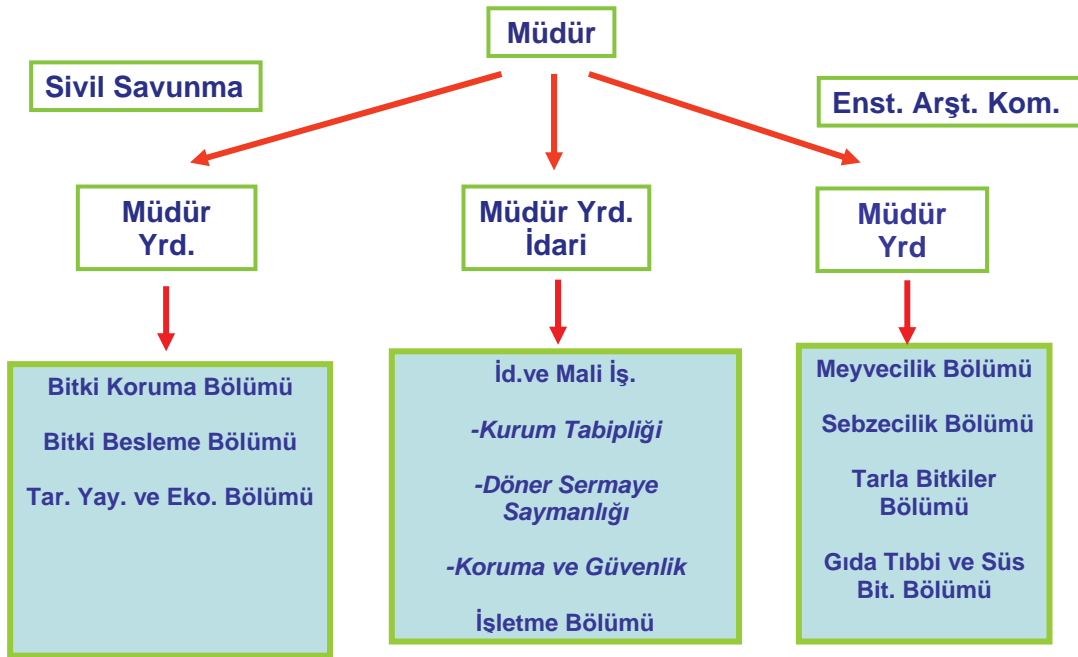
Müdür

Sivil Savunma

Enst. Arşt. Kom.

Müdür Yrd.

Müdür Yrd. İdari

Müdür Yrd

Bitki Koruma Bölümü

Bitki Besleme Bölümü

Tar. Yay. ve Eko. Bölümü

İd.ve Mali İş.

-Kurum Tabipliği

-Döner Sermaye Saymanlığı

-Koruma ve Güvenlik

İşletme Bölümü

Meyvecilik Bölümü

Sebzecilik Bölümü

Tarla Bitkiler Bölümü

Gıda Tıbbi ve Süs Bit. Bölümü